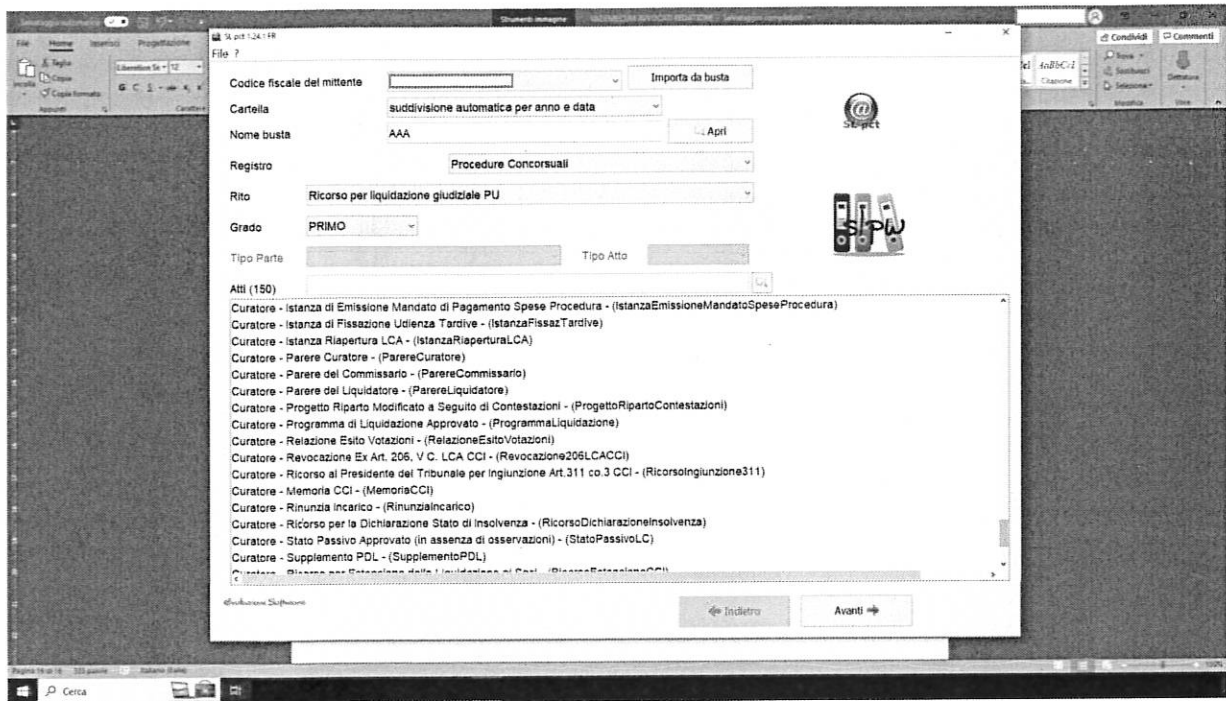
SL pct 1.24.1 FR
File ?

Codice fiscale del mittente
Importa da busta
Cartella
suddivisione automatica per anno e data
Nome busta
AAA
Apri
SL-pct
Registro
Procedure Concorsuali
Rito
Ricorso per liquidazione giudiziale PU
Grado
PRIMO
SLPW
Tipo Parte
Tipo Atto
Atti (150)

Curatore - Istanza di Emissione Mandato di Pagamento Spese Procedura - (IstanzaEmissioneMandatoSpeseProcedura)
Curatore - Istanza di Fissazione Udienza Tardive - (IstanzaFissazTardive)
Curatore - Istanza Riapertura LCA - (IstanzaRiaperturaLCA)
Curatore - Parere Curatore - (ParereCuratore)
Curatore - Parere del Commissario - (ParereCommissario)
Curatore - Parere del Liquidatore - (ParereLiquidatore)
Curatore - Progetto Riparto Modificato a Seguito di Contestazioni - (ProgettoRipartoContestazioni)
Curatore - Programma di Liquidazione Approvato - (ProgrammaLiquidazione)
Curatore - Relazione Esito Votazioni - (RelazioneEsitoVotazioni)
Curatore - Revocazione Ex Art. 206, V C. LCA CCI - (Revocazione206LCACCI)
Curatore - Ricorso al Presidente del Tribunale per Ingiunzione Art.311 co.3 CCI - (RicorsoIngiunzione311)
Curatore - Memoria CCI - (MemoriaCCI)
Curatore - Rinuncia incarico - (RinunciaIncarico)
Curatore - Ricorso per la Dichiarazione Stato di Insolvenza - (RicorsoDichiarazioneInsolvenza)
Curatore - Stato Passivo Approvato (in assenza di osservazioni) - (StatoPassivoLC)
Curatore - Supplemento PDL - (SupplementoPDL)
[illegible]

Evolution Software
Indietro
Avanti

Cerca